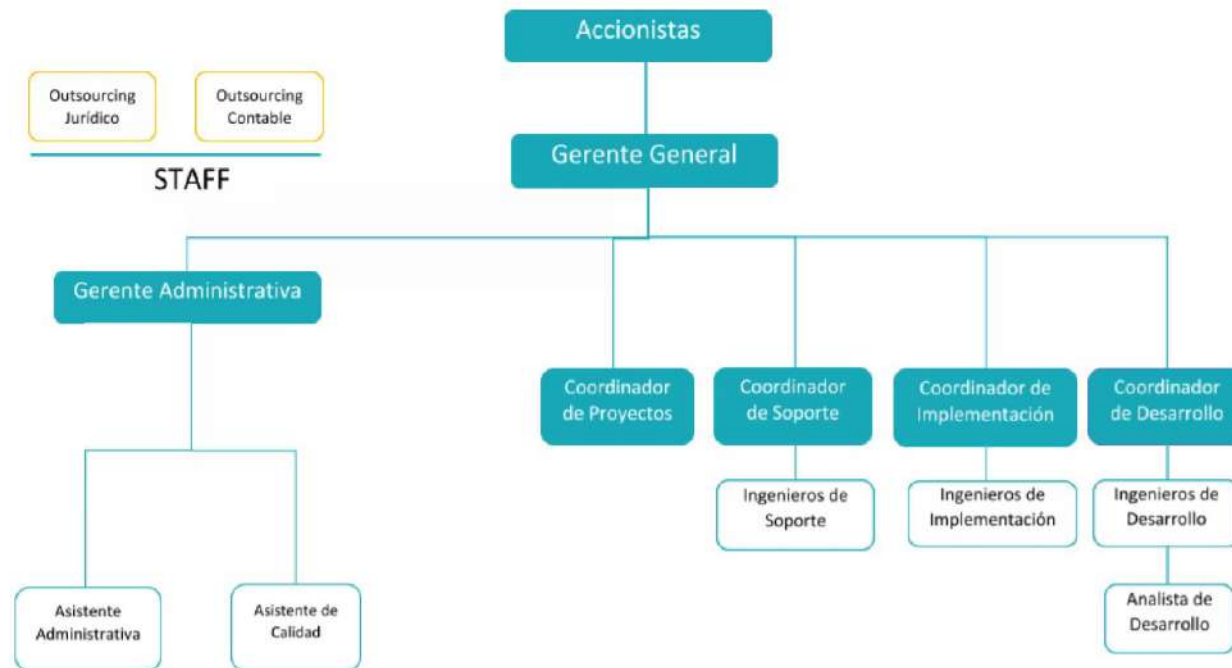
Accionistas

Outsourcing Jurídico

Outsourcing Contable

STAFF

Gerente General

Gerente Administrativa

Coordinador de Proyectos

Coordinador de Soporte

Coordinador de Implementación

Coordinador de Desarrollo

Ingenieros de Soporte

Ingenieros de Implementación

Ingenieros de Desarrollo

Analista de Desarrollo

Asistente Administrativa

Asistente de Calidad